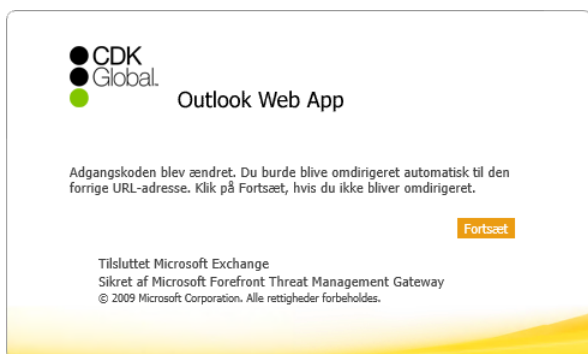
CDK Global.

Outlook Web App

Adgangskoden blev ændret. Du burde blive omdirigeret automatisk til den forrige URL-adresse. Klik på Fortsæt, hvis du ikke bliver omdirigeret.

Fortsæt

Tilsluttet Microsoft Exchange
Sikret af Microsoft Forefront Threat Management Gateway
© 2009 Microsoft Corporation. Alle rettigheder forbeholdes.